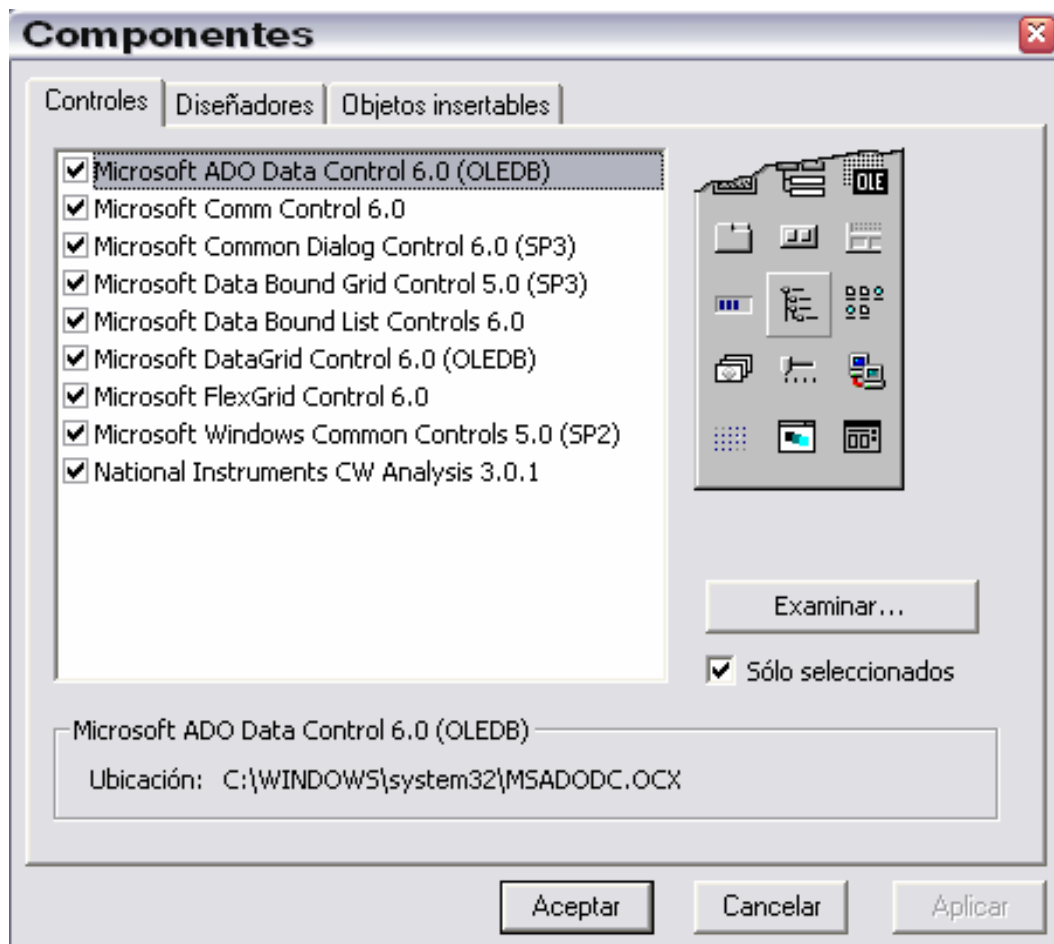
Componentes

Controles | Diseñadores | Objetos insertables

Microsoft ADO Data Control 6.0 (OLEDB)
Microsoft Comm Control 6.0
Microsoft Common Dialog Control 6.0 (SP3)
Microsoft Data Bound Grid Control 5.0 (SP3)
Microsoft Data Bound List Controls 6.0
Microsoft DataGrid Control 6.0 (OLEDB)
Microsoft FlexGrid Control 6.0
Microsoft Windows Common Controls 5.0 (SP2)
National Instruments CW Analysis 3.0.1

OLE

Examinar...

Sólo seleccionados

Microsoft ADO Data Control 6.0 (OLEDB)
Ubicación: C:\WINDOWS\system32\MSADODC.OCX

Aceptar
Cancelar
Aplicar